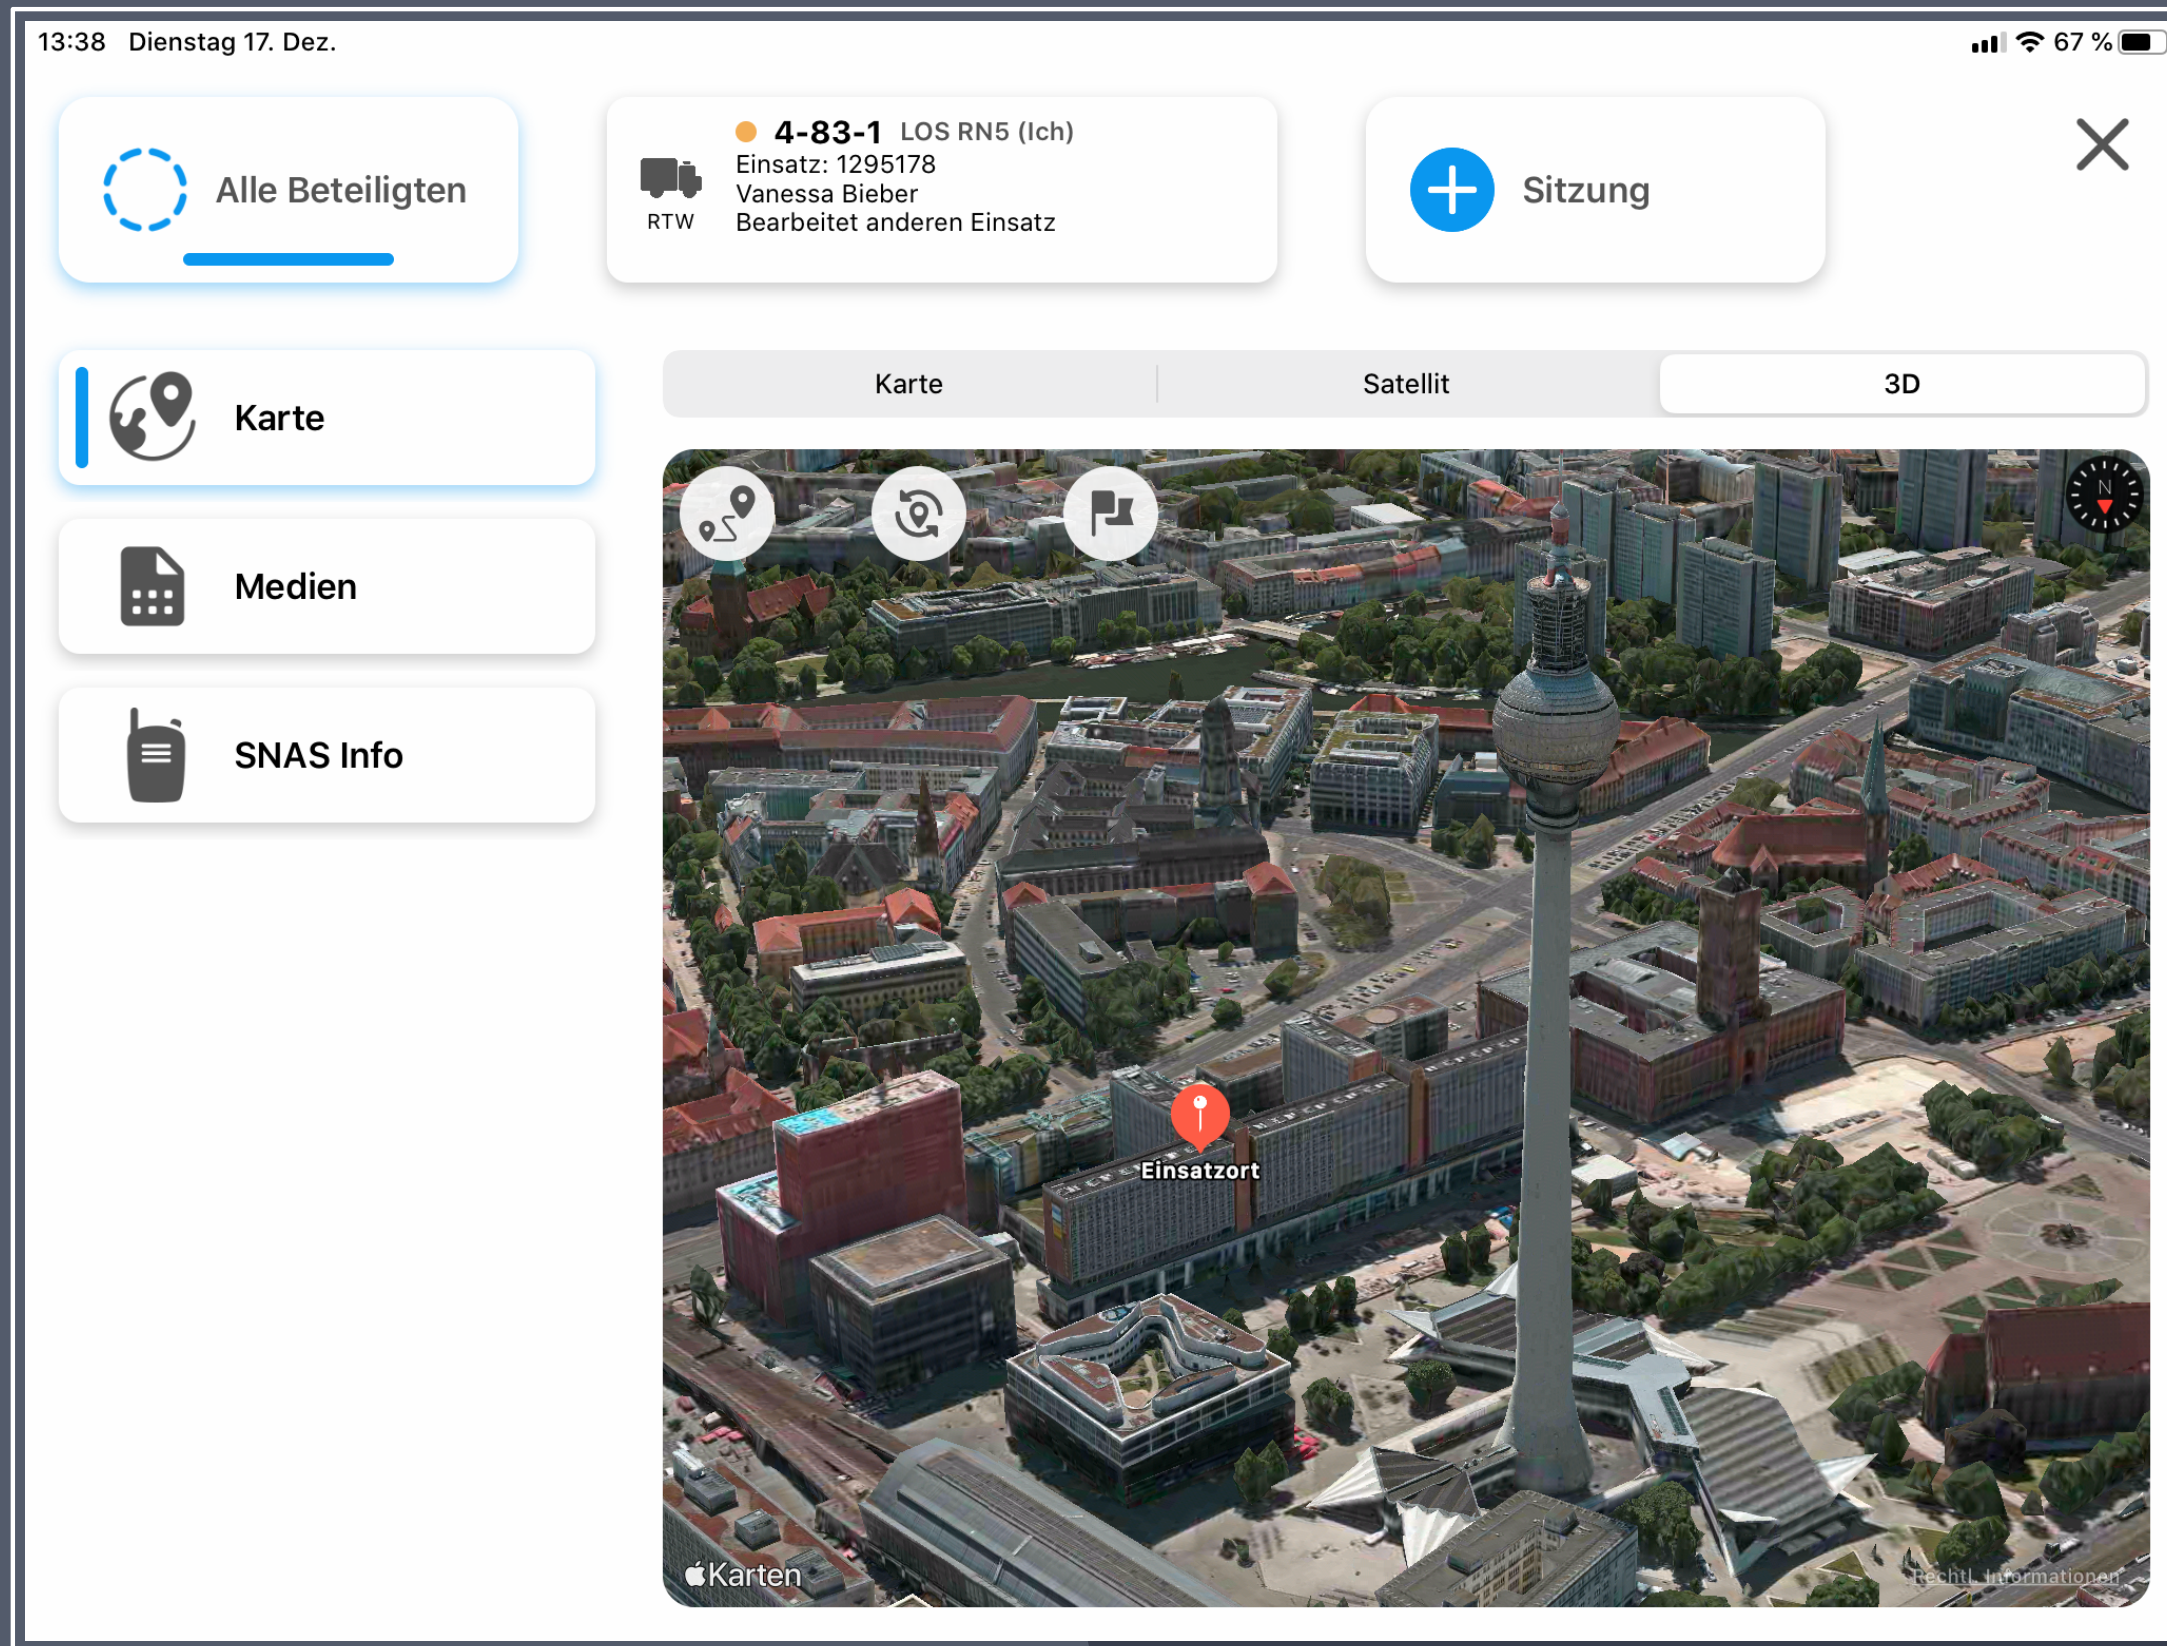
13:38 Dienstag 17. Dez.

67 %

Alle Beteiligten

4-83-1 LOS RN5 (Ich)
RTW
Einsatz: 1295178
Vanessa Bieber
Bearbeitet anderen Einsatz

Sitzung

Karte

Medien

SNAS Info

| Karte | Satellit | 3D |
|---|---|---|

N

Einsatzort

Karten

Rechtl. Informationen